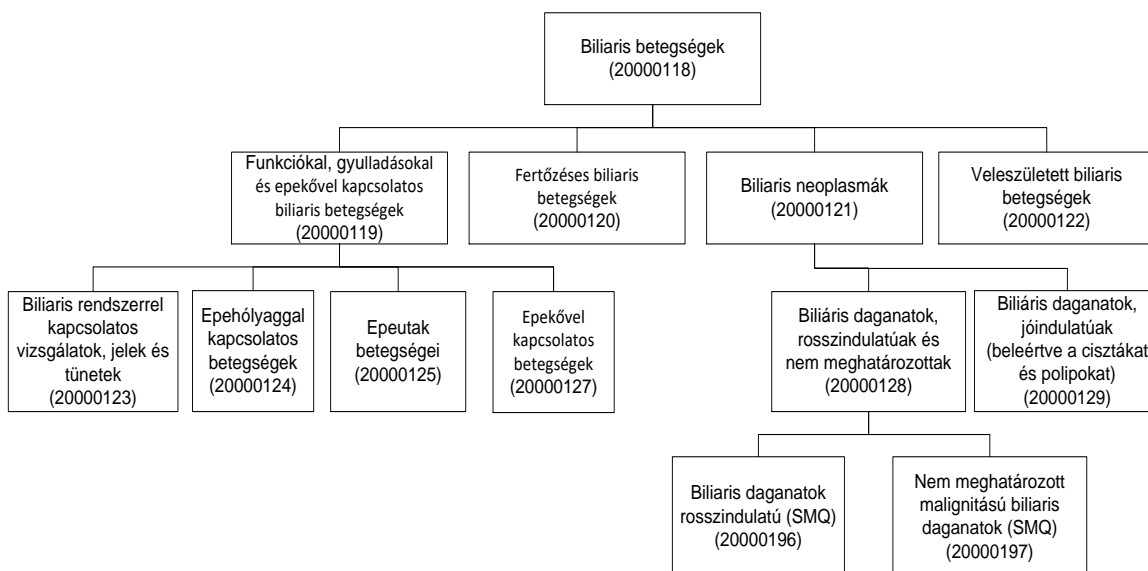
Biliaris betegségek (20000118)

Funkciókal, gyulladásokal és epekővel kapcsolatos biliaris betegségek (20000119)

Fertőzéses biliaris betegségek (20000120)

Biliaris neoplasmák (20000121)

Veleszületett biliaris betegségek (20000122)

Biliaris rendszerrel kapcsolatos vizsgálatok, jelek és tünetek (20000123)

Epehólyaggal kapcsolatos betegségek (20000124)

Epeutak betegségei (20000125)

Epekővel kapcsolatos betegségek (20000127)

Biliáris daganatok, rosszindulatúak és nem meghatározottak (20000128)

Biliáris daganatok, jóindulatúak (beleértve a cisztákat és polipokat) (20000129)

Biliaris daganatok rosszindulatú (SMQ) (20000196)

Nem meghatározott malignitású biliaris daganatok (SMQ) (20000197)